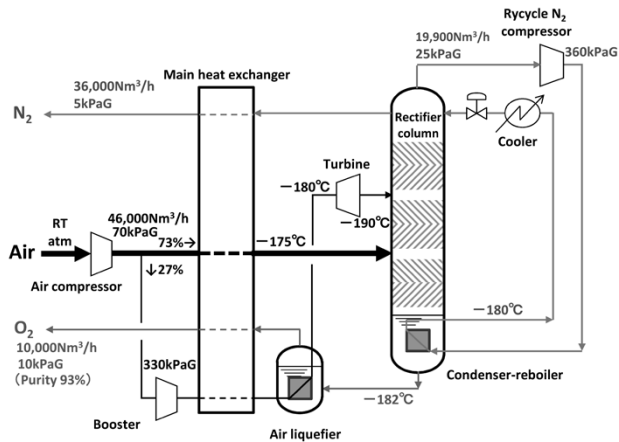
Rycycle $N_2$ compressor
19,900Nm$^3$/h
25kPaG
360kPaG
36,000Nm$^3$/h
5kPaG
Main heat exchanger
$N_2$
Rectifier column
Cooler
Turbine
−180℃
−190℃
RT
atm
46,000Nm$^3$/h
70kPaG
73%
−175℃
Air
↓27%
Air compressor
−180℃
$O_2$
10,000Nm$^3$/h
10kPaG
(Purity 93%)
330kPaG
Condenser-reboiler
−182℃
Booster
Air liquefier